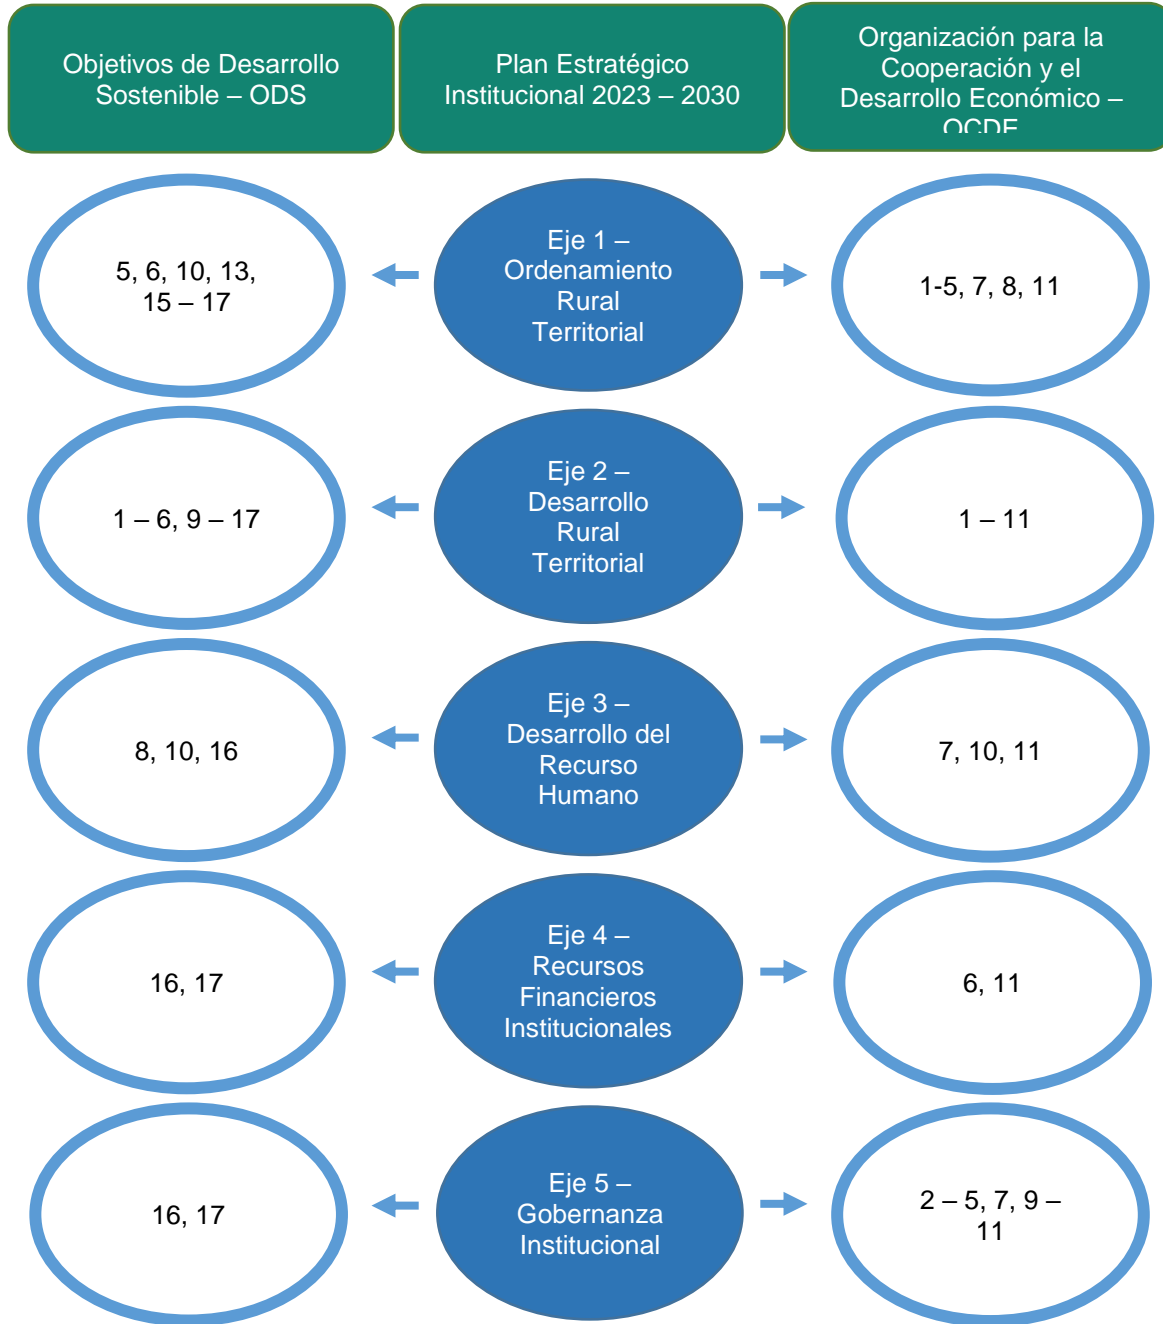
Objetivos de Desarrollo Sostenible – ODS

Plan Estratégico Institucional 2023 – 2030

Organización para la Cooperación y el Desarrollo Económico – OCDE

5, 6, 10, 13, 15 – 17

Eje 1 – Ordenamiento Rural Territorial

1-5, 7, 8, 11

1 – 6, 9 – 17

Eje 2 – Desarrollo Rural Territorial

1 – 11

8, 10, 16

Eje 3 – Desarrollo del Recurso Humano

7, 10, 11

16, 17

Eje 4 – Recursos Financieros Institucionales

6, 11

16, 17

Eje 5 – Gobernanza Institucional

2 – 5, 7, 9 – 11